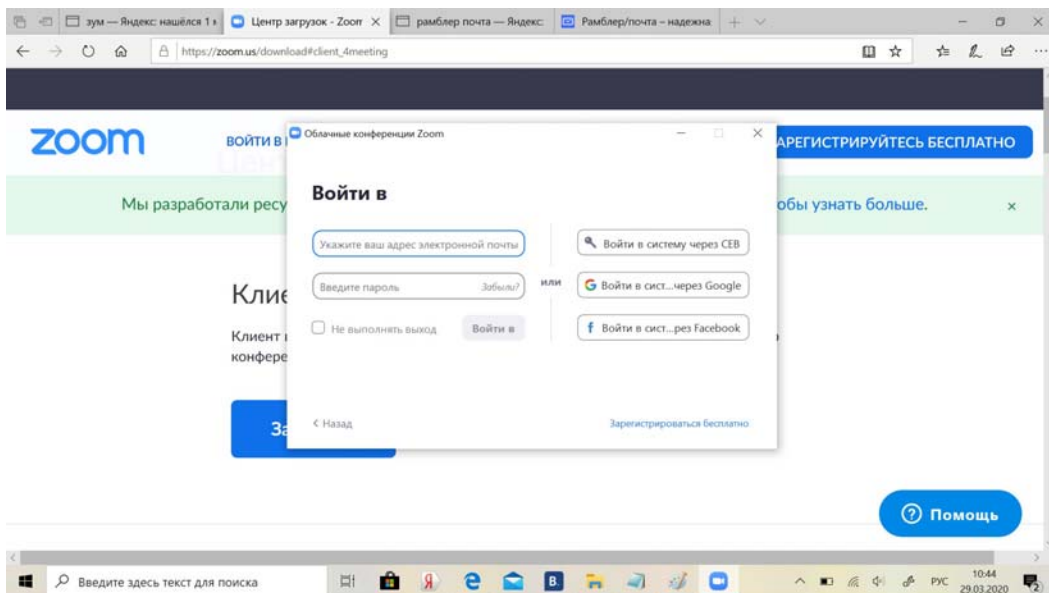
зум — Яндекс: нашёлся 1 т
Центр загрузок - Zoom
рамблер почта — Яндекс:
Рамблер/почта – надежна

https://zoom.us/download#client_4meeting

zoom
ВОЙТИ В
АРЕГИСТРИРУЙТЕСЬ БЕСПЛАТНО

Мы разработали ресу
обы узнать больше.
×

Клие
Клиент
конфере
За

Облачные конференции Zoom

Войти в

Укажите ваш адрес электронной почты
Введите пароль
Забыли?
Не выполнять выход
Войти в
или
Войти в систему через СЕВ
Войти в сист...через Google
Войти в сист...рез Facebook

< Назад
Зарегистрироваться бесплатно

Помощь

Введите здесь текст для поиска
РУС
10:44
29.03.2020